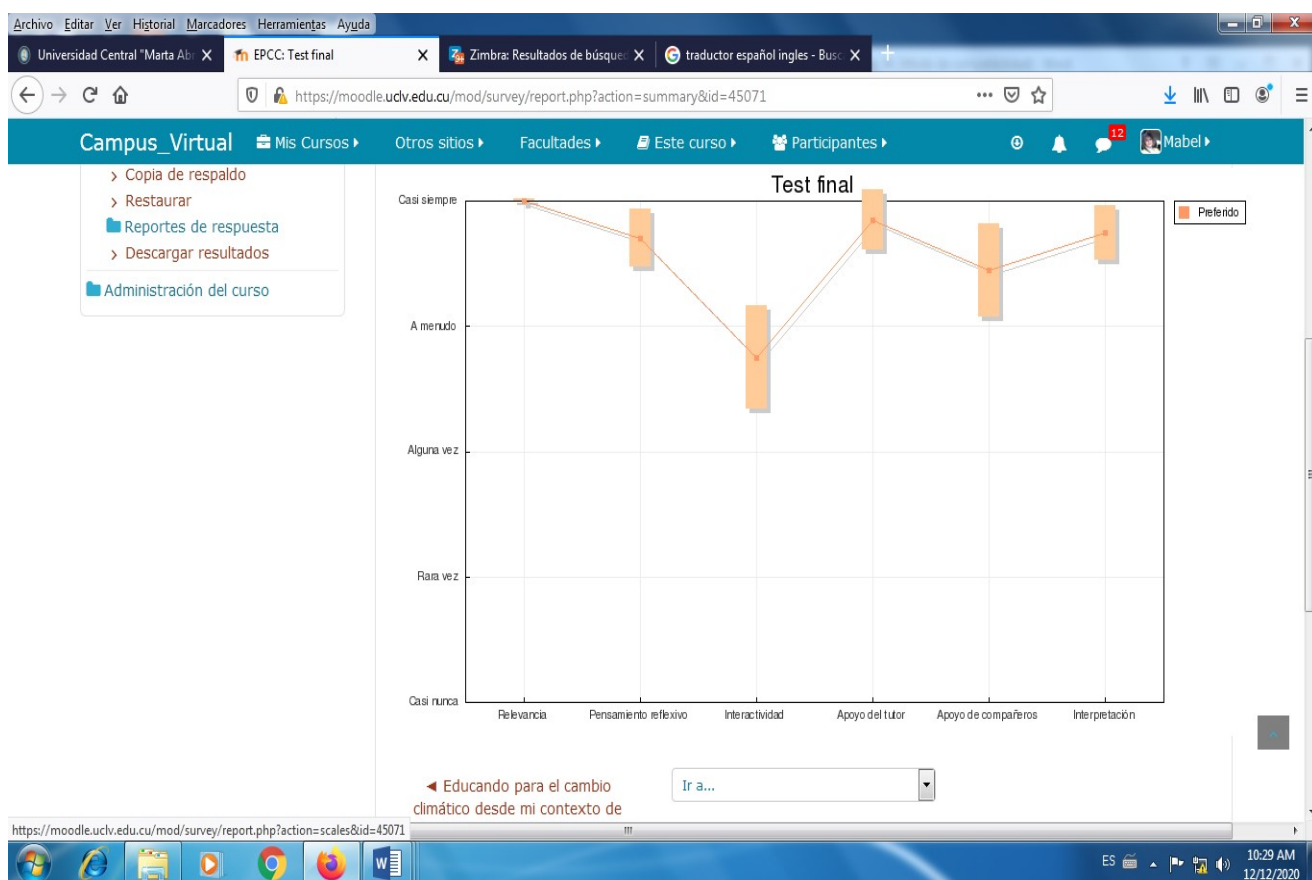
Archivo Editar Ver Historial Marcadores Herramientas Ayuda

Universidad Central "Marta Abr X
EPCC: Test final X
Zimbra: Resultados de búsqued X
traductor español ingles - Busc X

https://moodle.uclv.edu.cu/mod/survey/report.php?action=summary&id=45071

Campus_Virtual Mis Cursos ▸ Otros sitios ▸ Facultades ▸ Este curso ▸ Participantes ▸ 12 Mabel ▸

› Copia de respaldo
› Restaurar
Reportes de respuesta
› Descargar resultados
Administración del curso

Test final

Preferido

Casi siempre
A menudo
Alguna vez
Rara vez
Casi nunca

Relevancia
Pensamiento reflexivo
Interactividad
Apoyo del tutor
Apoyo de compañeros
Interpretación

◄ Educando para el cambio climático desde mi contexto de

Ir a...

https://moodle.uclv.edu.cu/mod/survey/report.php?action=scales&id=45071

ES 10:29 AM 12/12/2020